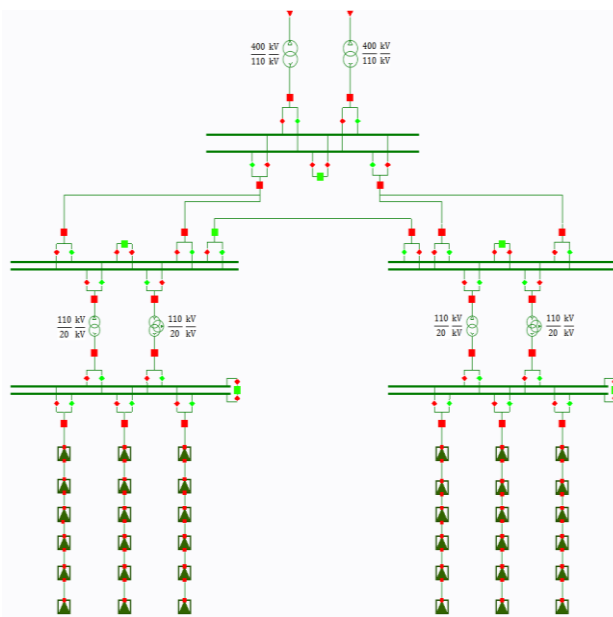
$\frac{400 \text{ kV}}{110 \text{ kV}}$

$\frac{400 \text{ kV}}{110 \text{ kV}}$

$\frac{110 \text{ kV}}{20 \text{ kV}}$

$\frac{110 \text{ kV}}{20 \text{ kV}}$

$\frac{110 \text{ kV}}{20 \text{ kV}}$

$\frac{110 \text{ kV}}{20 \text{ kV}}$